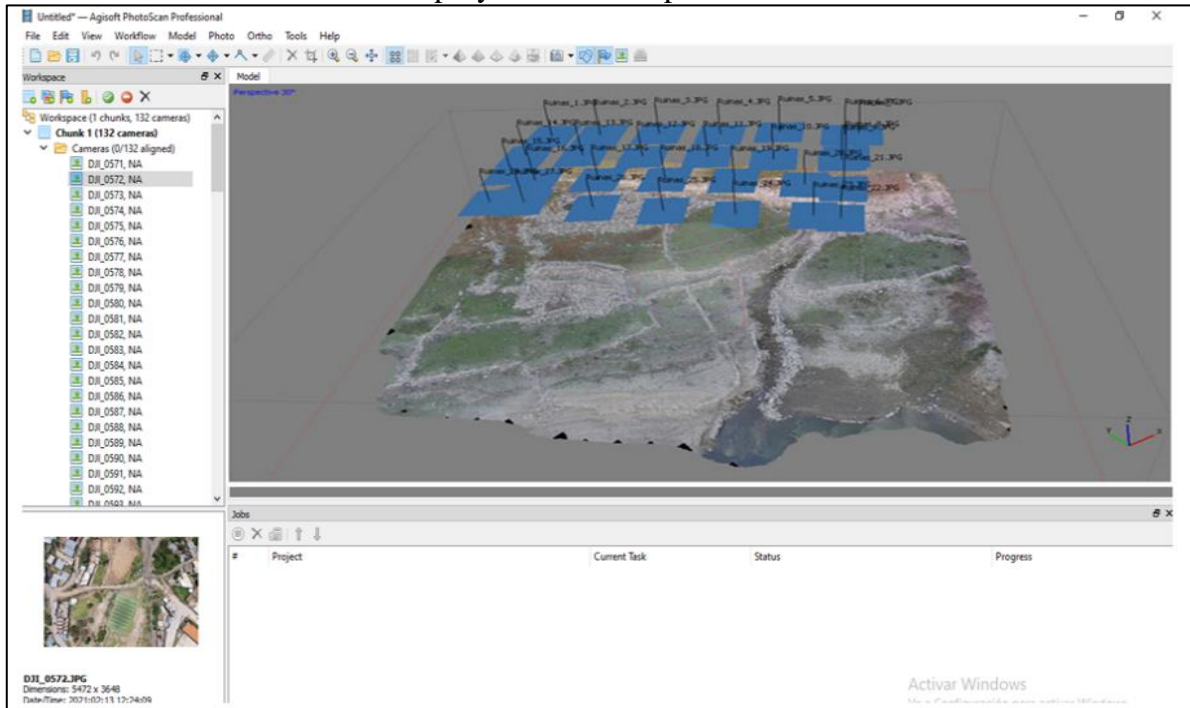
Untitled* — Agisoft PhotoScan Professional

File Edit View Workflow Model Photo Ortho Tools Help

Workspace

Model

Perspective 30°

Workspace (1 chunks, 132 cameras)
Chunk 1 (132 cameras)
Cameras (0/132 aligned)
DJI_0571, NA
DJI_0572, NA
DJI_0573, NA
DJI_0574, NA
DJI_0575, NA
DJI_0576, NA
DJI_0577, NA
DJI_0578, NA
DJI_0579, NA
DJI_0580, NA
DJI_0581, NA
DJI_0582, NA
DJI_0583, NA
DJI_0584, NA
DJI_0585, NA
DJI_0586, NA
DJI_0587, NA
DJI_0588, NA
DJI_0589, NA
DJI_0590, NA
DJI_0591, NA
DJI_0592, NA
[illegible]

Ruinas_1.JPG Ruinas_2.JPG Ruinas_3.JPG Ruinas_4.JPG Ruinas_5.JPG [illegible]
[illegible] Ruinas_10.JPG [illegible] Ruinas_21.JPG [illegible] Ruinas_22.JPG

Jobs

| # | Project | Current Task | Status | Progress |
|---|---|---|---|---|

DJI_0572.JPG
Dimensions: 5472 x 3648
Date/Time: 2021:02:13 12:24:09

Activar Windows
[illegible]